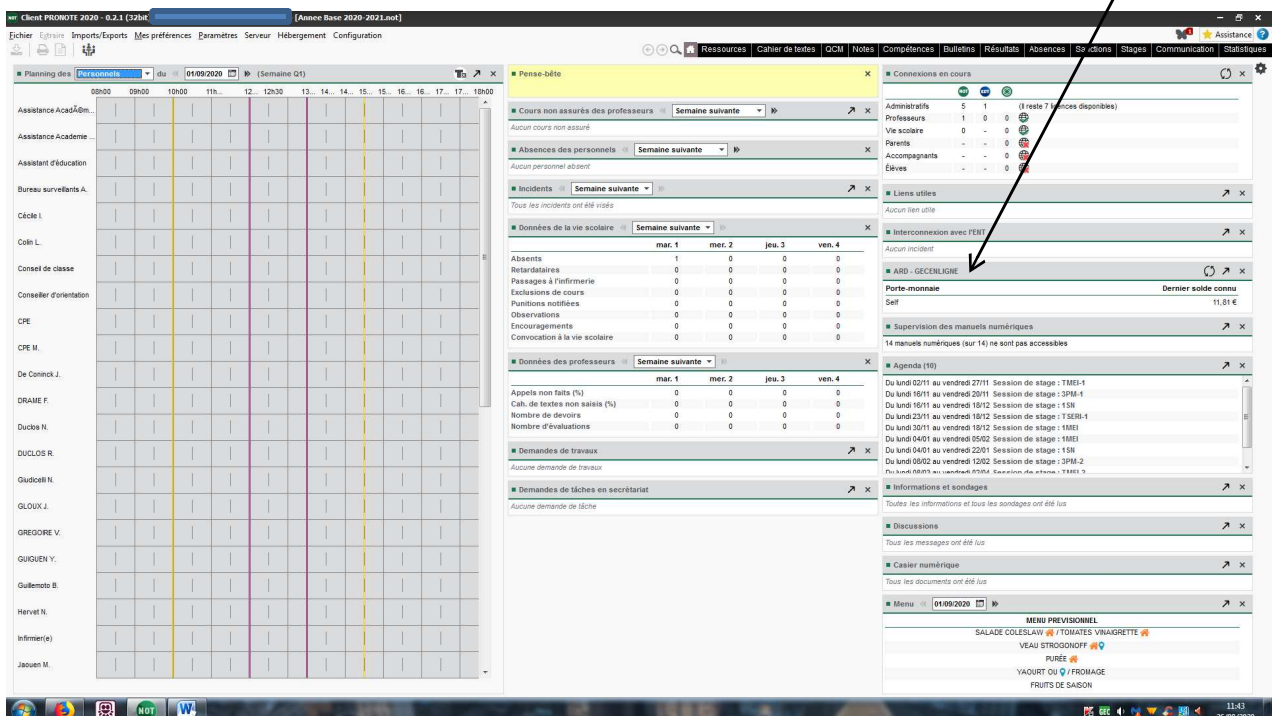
Client PRONOTE 2020 - 0.2.1 (32bit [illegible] [Annee Base 2020-2021.not]

Fichier Extraire Imports/Exports Mes préférences Paramètres Serveur Hébergement Configuration

Assistance

Ressources Cahier de textes QCM Notes Compétences Bulletins Résultats Absences Sanctions Stages Communication Statistiques

Planning des Personnels du 01/09/2020 (Semaine Q1)

08h00 09h00 10h00 11h... 12... 12h30 13... 14... 14... 15... 15... 16... 16... 17... 17... 18h00

Assistance AcadÃ©m...
Assistance Academie ...
Assistant d'éducation
Bureau surveillants A.
Cécile I.
Colin L.
Conseil de classe
Conseiller d'orientation
CPE
CPE M.
De Coninck J.
DRAME F.
Duclos N.
DUCLOS R.
Giudicelli N.
GLOUX J.
GREGOIRE V.
GUIGUEN Y.
Guillemoto B.
Hervet N.
Infirmier(e)
Jaouen M.

Pense-bête

Cours non assurés des professeurs Semaine suivante
Aucun cours non assuré

Absences des personnels Semaine suivante
Aucun personnel absent

Incidents Semaine suivante
Tous les incidents ont été visés

Données de la vie scolaire Semaine suivante

| | mar. 1 | mer. 2 | jeu. 3 | ven. 4 |
|---|---|---|---|---|
| Absents | 1 | 0 | 0 | 0 |
| Retardataires | 0 | 0 | 0 | 0 |
| Passages à l'infirmerie | 0 | 0 | 0 | 0 |
| Exclusions de cours | 0 | 0 | 0 | 0 |
| Punitions notifiées | 0 | 0 | 0 | 0 |
| Observations | 0 | 0 | 0 | 0 |
| Encouragements | 0 | 0 | 0 | 0 |
| Convocation à la vie scolaire | 0 | 0 | 0 | 0 |

Données des professeurs Semaine suivante

| | mar. 1 | mer. 2 | jeu. 3 | ven. 4 |
|---|---|---|---|---|
| Appels non faits (%) | 0 | 0 | 0 | 0 |
| Cah. de textes non saisis (%) | 0 | 0 | 0 | 0 |
| Nombre de devoirs | 0 | 0 | 0 | 0 |
| Nombre d'évaluations | 0 | 0 | 0 | 0 |

Demandes de travaux
Aucune demande de travaux

Demandes de tâches en secrétariat
Aucune demande de tâche

Connexions en cours

| | | | |
|---|---|---|---|
| Administratifs | 5 | 1 | (Il reste 7 licences disponibles) |
| Professeurs | 1 | 0 | 0 |
| Vie scolaire | 0 | - | 0 |
| Parents | - | - | 0 |
| Accompagnants | - | - | 0 |
| Élèves | - | - | 0 |

Liens utiles
Aucun lien utile

Interconnexion avec l'ENT
Aucun incident

ARD - GECENLIGNE
Porte-monnaie Dernier solde connu
Self 11,81 €

Supervision des manuels numériques
14 manuels numériques (sur 14) ne sont pas accessibles

Agenda (10)
Du lundi 02/11 au vendredi 27/11 Session de stage : TMEI-1
Du lundi 16/11 au vendredi 20/11 Session de stage : 3PM-1
Du lundi 16/11 au vendredi 18/12 Session de stage : 1SN
Du lundi 23/11 au vendredi 18/12 Session de stage : TSERI-1
Du lundi 30/11 au vendredi 18/12 Session de stage : 1MEI
Du lundi 04/01 au vendredi 05/02 Session de stage : 1MEI
Du lundi 04/01 au vendredi 22/01 Session de stage : 1SN
Du lundi 08/02 au vendredi 12/02 Session de stage : 3PM-2
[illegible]

Informations et sondages
Toutes les informations et tous les sondages ont été lus

Discussions
Tous les messages ont été lus

Casier numérique
Tous les documents ont été lus

Menu 01/09/2020
MENU PREVISIONNEL
SALADE COLESLAW / TOMATES VINAIGRETTE
VEAU STROGONOFF
PURÉE
YAOURT OU / FROMAGE
FRUITS DE SAISON

11:43